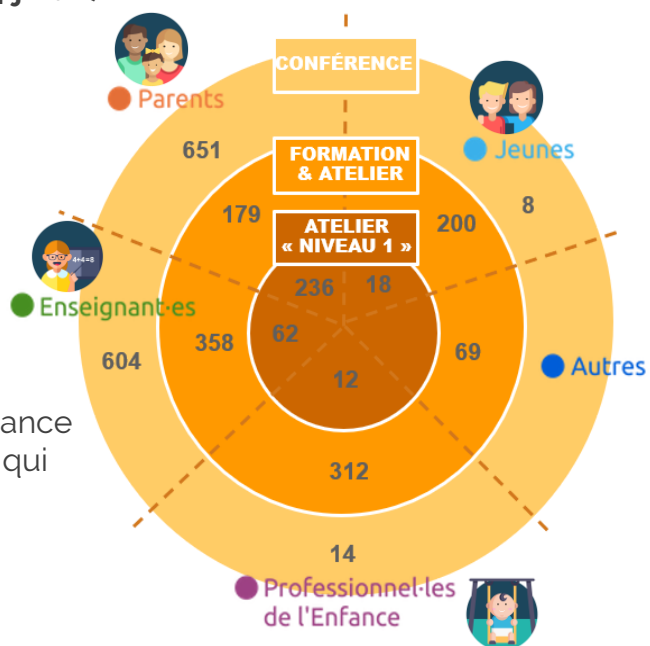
Parents

CONFÉRENCE

Jeunes

651

FORMATION & ATELIER

8

179

200

ATELIER « NIVEAU 1 »

Enseignant·es

236

18

4+4=8

62

358

69

604

Autres

12

ance

qui

312

14

Professionnel·les de l'Enfance